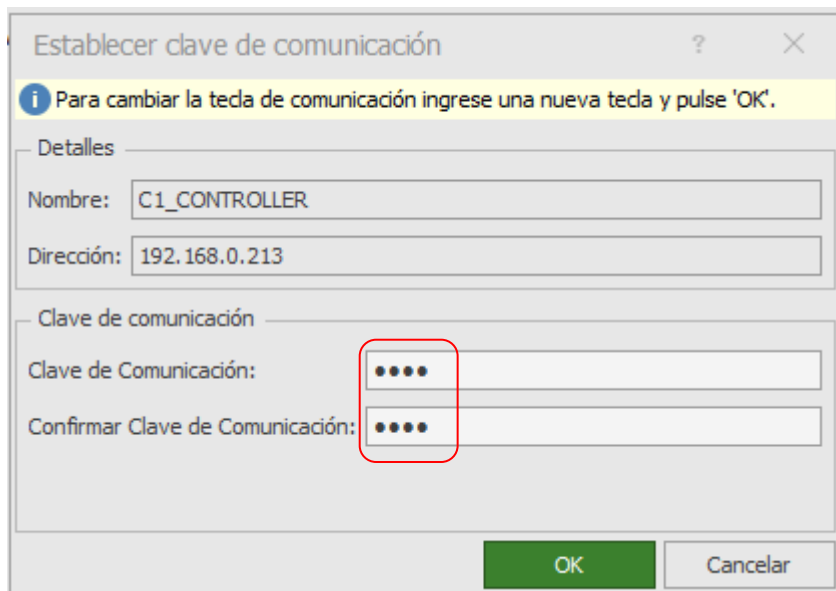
Establecer clave de comunicación

?

Para cambiar la tecla de comunicación ingrese una nueva tecla y pulse 'OK'.

Detalles

Nombre: C1_CONTROLLER

Dirección: 192.168.0.213

Clave de comunicación

Clave de Comunicación: ••••

Confirmar Clave de Comunicación: ••••

OK

Cancelar